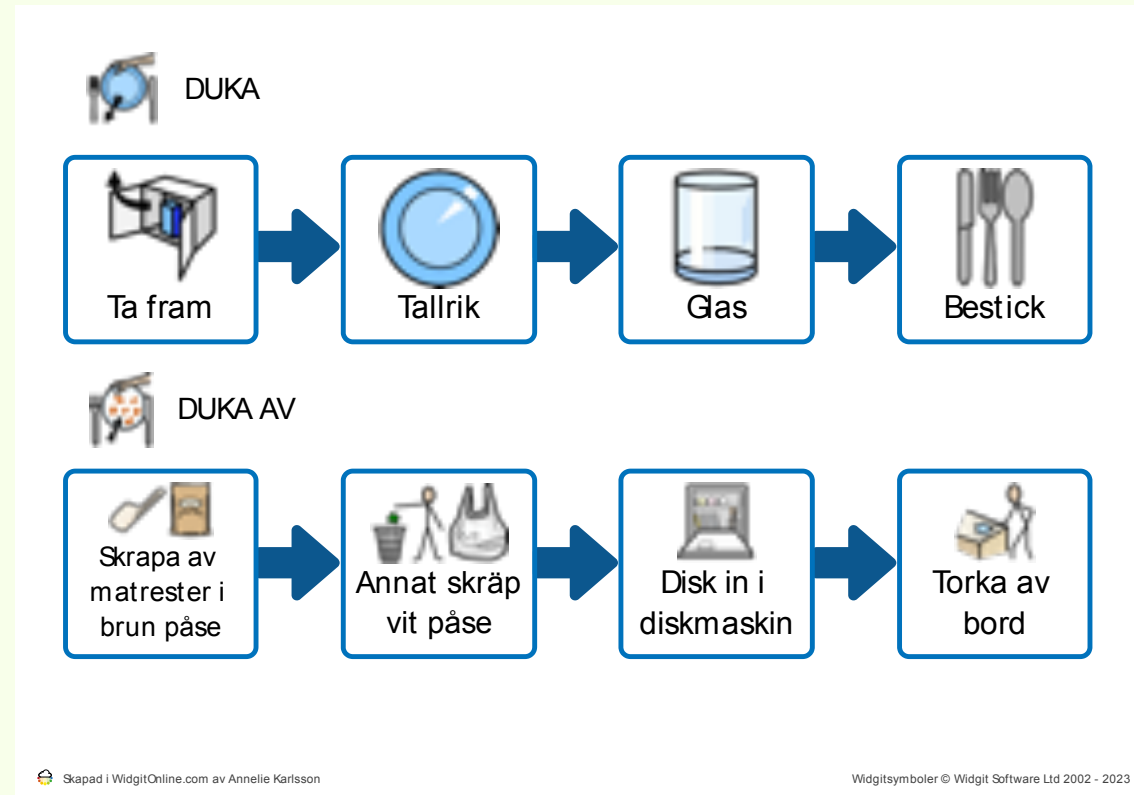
DUKA

Ta fram

Tallrik

Glas

Bestick

DUKA AV

Skrapa av matrester i brun påse

Annat skräp vit påse

Disk in i diskmaskin

Torka av bord

Skapad i WidgitOnline.com av Annelie Karlsson

Widgitsymboler © Widgit Software Ltd 2002 - 2023